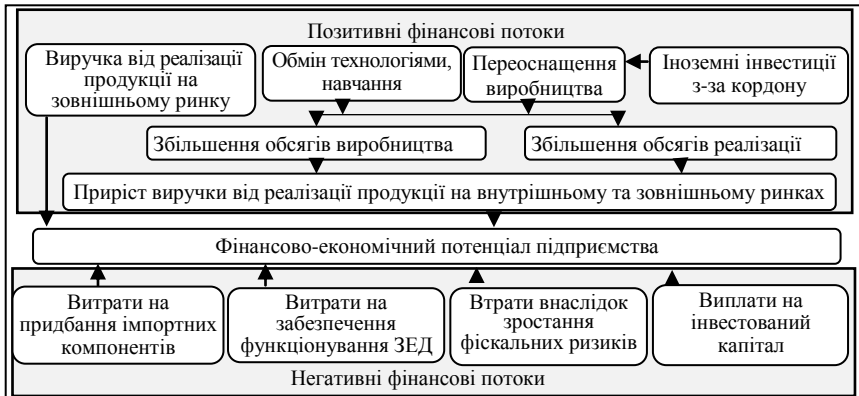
Позитивні фінансові потоки

Виручка від реалізації продукції на зовнішньому ринку

Обмін технологіями, навчання

Переоснащення виробництва

Іноземні інвестиції з-за кордону

Збільшення обсягів виробництва

Збільшення обсягів реалізації

Приріст виручки від реалізації продукції на внутрішньому та зовнішньому ринках

Фінансово-економічний потенціал підприємства

Витрати на придбання імпортних компонентів

Витрати на забезпечення функціонування ЗЕД

Втрати внаслідок зростання фіскальних ризиків

Виплати на інвестований капітал

Негативні фінансові потоки